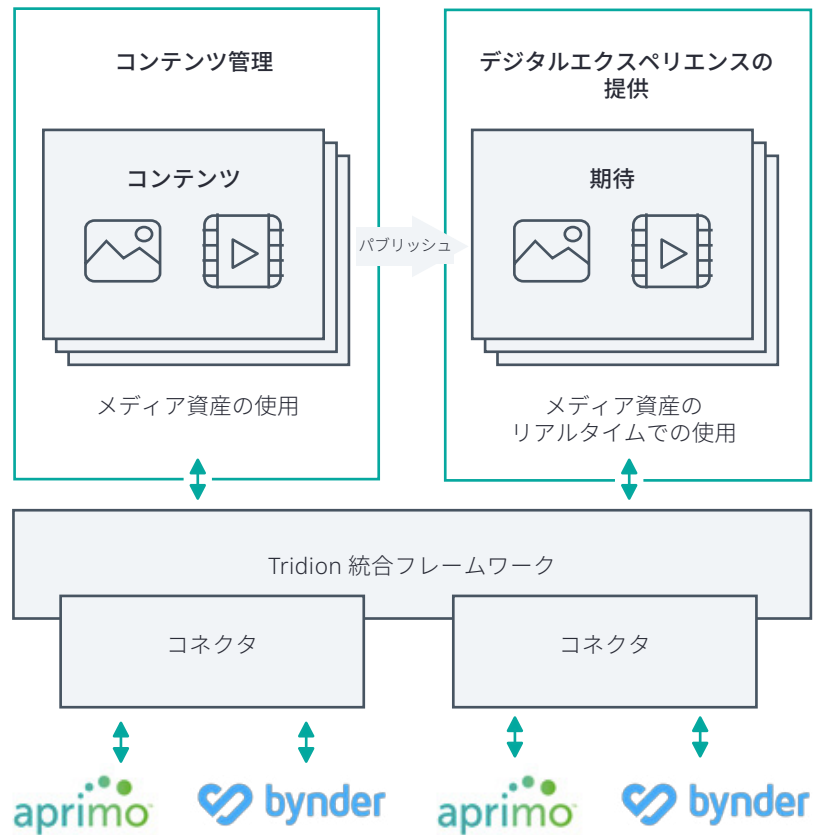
コンテンツ管理

コンテンツ

パブリッシュ

メディア資産の使用

デジタルエクスペリエンスの提供

期待

メディア資産のリアルタイムでの使用

Tridion 統合フレームワーク

コネクタ

コネクタ

aprimo

bynder

aprimo

bynder